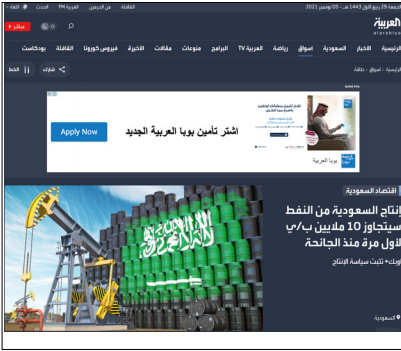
الجمعة 25 ربيع الأول 1443 هـ - 05 نوفمبر 2021

الحدث | العربية FM | من الدرس | الثقافة

العربية
alarabiya

مباشر | اللغة

الرئيسية | الأخبار | السعودية | أسواق | رياضة | العربية TV | البرامج | منوعات | مقالات | الآخرة | فيروس كورونا | الثقافة | بودكاست

الرئيسية / أسواق / طاقة

شارك | الخط

مادة إعلانية

اشتر تأمين بوبا العربية الجديد

Apply Now

بوبا العربية

اقتصاد السعودية

إنتاج السعودية من النفط سيتجاوز 10 ملايين ب/ي لأول مرة منذ الجائحة

"أوبك+" تثبت سياسة الإنتاج

السعودية